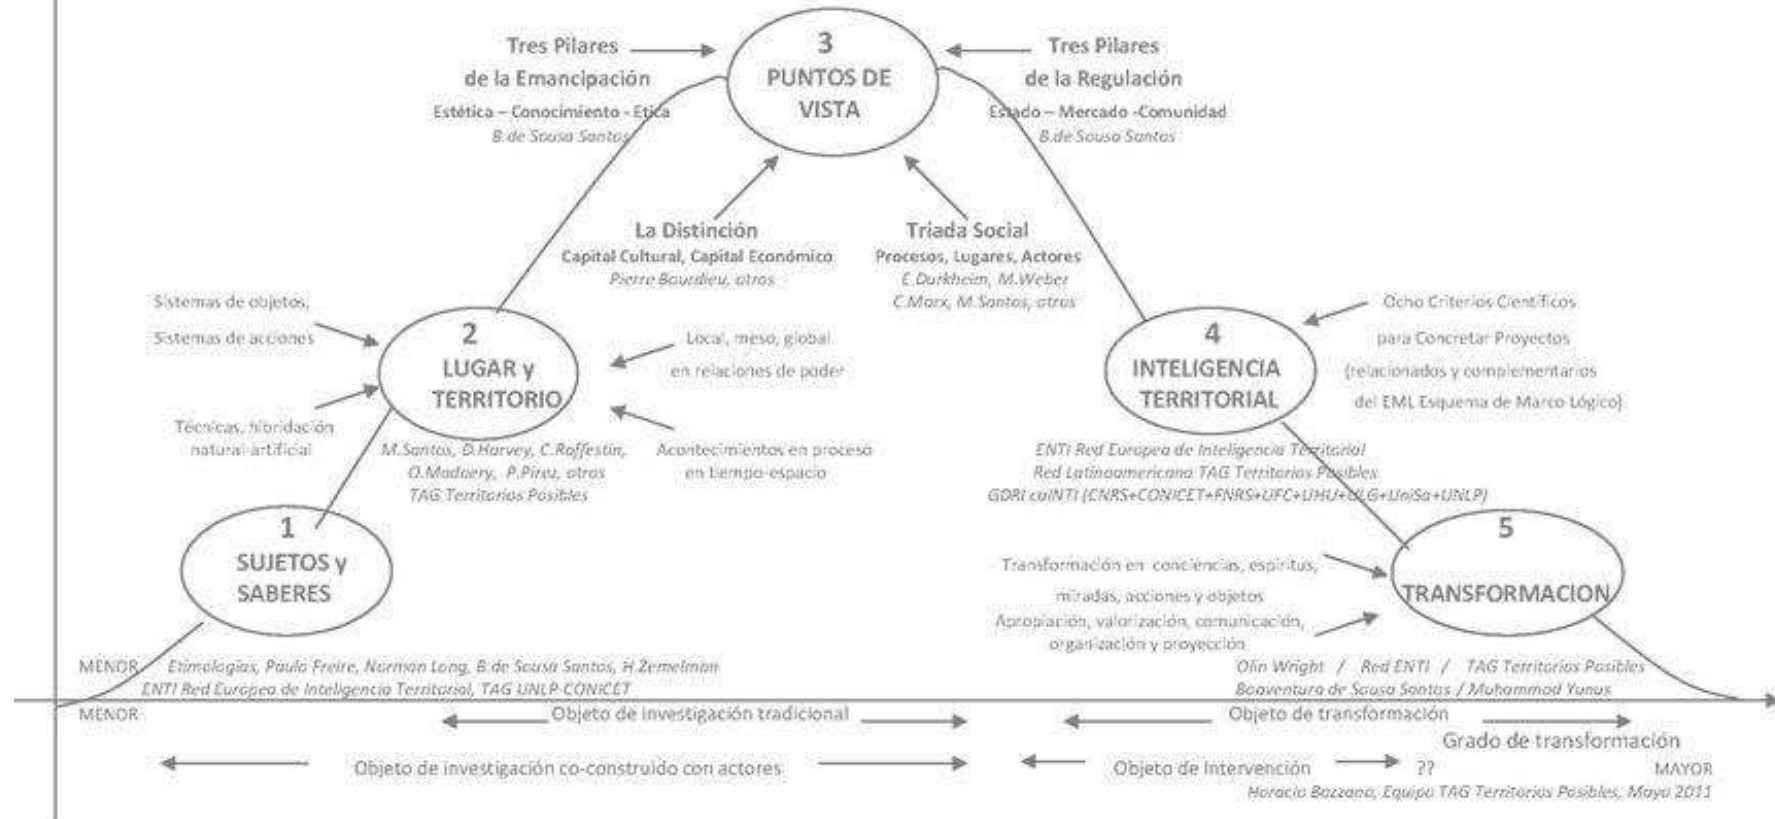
Tres Pilares de la Emancipación
Estética – Conocimiento - Etica
B.de Sousa Santos

3
PUNTOS DE VISTA

Tres Pilares de la Regulación
Estado – Mercado -Comunidad
B.de Sousa Santos

La Distinción
Capital Cultural, Capital Económico
Pierre Bourdieu, otros

Triada Social
Procesos, Lugares, Actores
E.Durkheim, M.Weber
C.Marx, M.Santos, otros

Sistemas de objetos,
Sistemas de acciones

2
LUGAR y TERRITORIO

Local, meso, global
en relaciones de poder

Técnicas, hibridación natural-artificial

Acontecimientos en proceso en tiempo-espacio

M.Santos, D.Harvey, C.Raffestin, O.Madoery, P.Pirez, otros
TAG Territorios Posibles

Ocho Criterios Científicos
para Concretar Proyectos
(relacionados y complementarios
del EML Esquema de Marco Lógico)

4
INTELIGENCIA TERRITORIAL

ENTI Red Europea de Inteligencia Territorial
Red Latinoamericana TAG Territorios Posibles
GDRI caINTI (CNRS+CONICET+FNRS+UFC+UHU+ULG+UniSa+UNLP)

1
SUJETOS y SABERES

5
TRANSFORMACION

Transformación en conciencias, espíritus,
miradas, acciones y objetos
Apropiación, valorización, comunicación,
organización y proyección

MENOR Etimologías, Paulo Freire, Norman Long, B.de Sousa Santos, H.Zemelman
ENTI Red Europea de Inteligencia Territorial, TAG UNLP-CONICET

Olin Wright / Red ENTI / TAG Territorios Posibles
Boaventura de Sousa Santos / Muhammad Yunus

MENOR
Objeto de investigación tradicional
Objeto de transformación
Grado de transformación
Objeto de investigación co-construido con actores
Objeto de Intervención
??
MAYOR
Horacio Bozzano, Equipo TAG Territorios Posibles, Mayo 2011